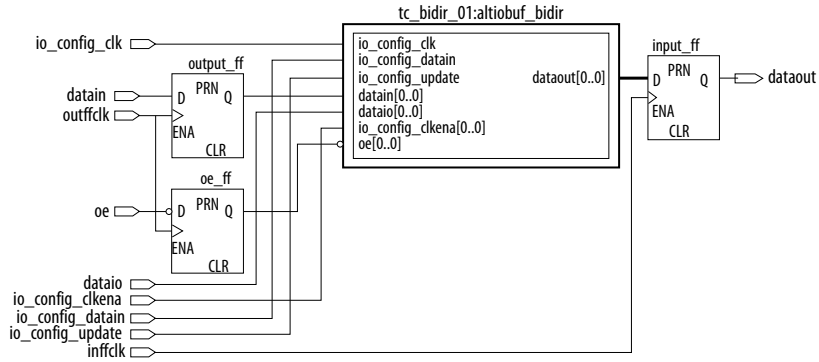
tc_bidir_01:altiobuf_bidir

io_config_clk

output_ff

datain

outffclk

D PRN Q

ENA CLR

io_config_clk
io_config_datain
io_config_update
datain[0..0]
dataio[0..0]
io_config_clkena[0..0]
oe[0..0]

dataout[0..0]

input_ff

D PRN Q

ENA CLR

dataout

oe_ff

oe

D PRN Q

ENA CLR

dataio
io_config_clkena
io_config_datain
io_config_update
inffclk